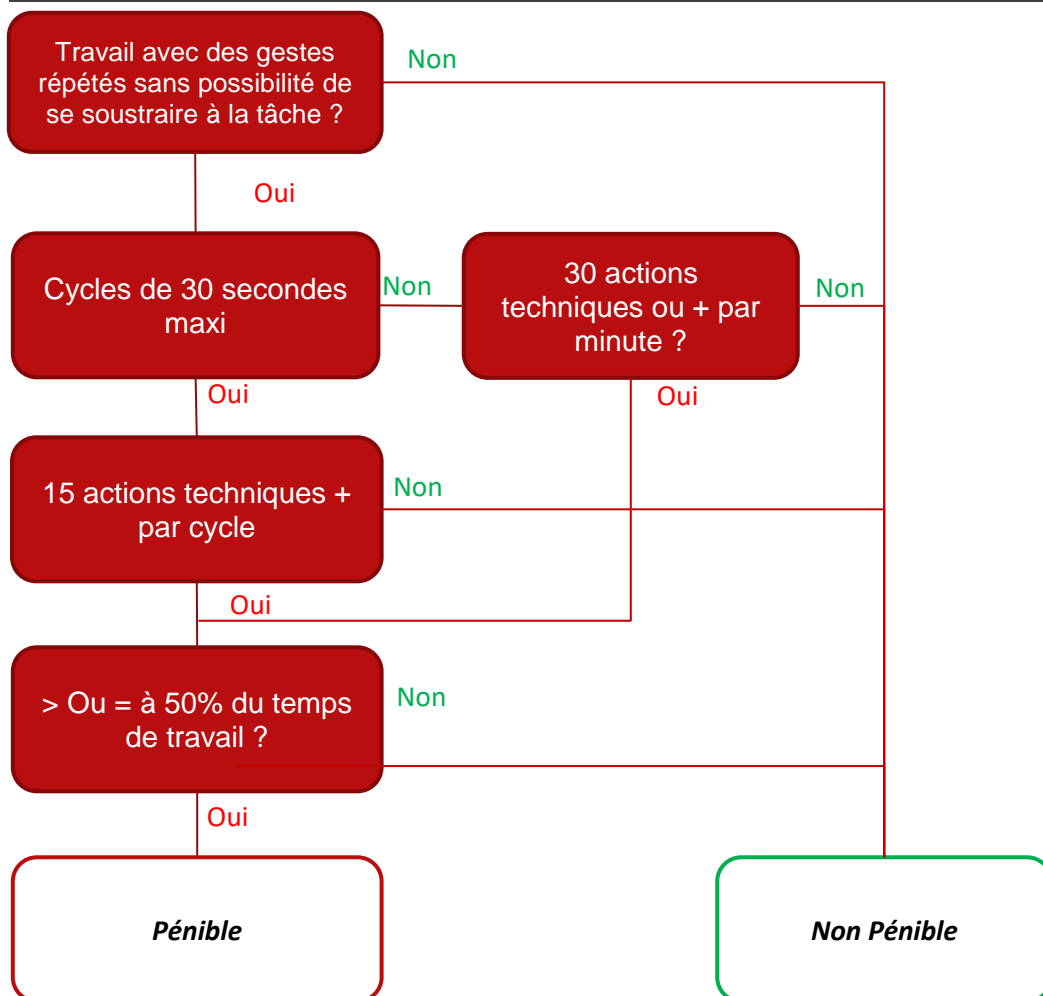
Travail avec des gestes répétés sans possibilité de se soustraire à la tâche ?

Non

Oui

Cycles de 30 secondes maxi

Non

30 actions techniques ou + par minute ?

Non

Oui

Oui

15 actions techniques + par cycle

Non

Oui

> Ou = à 50% du temps de travail ?

Non

Oui

*Pénible*

*Non Pénible*